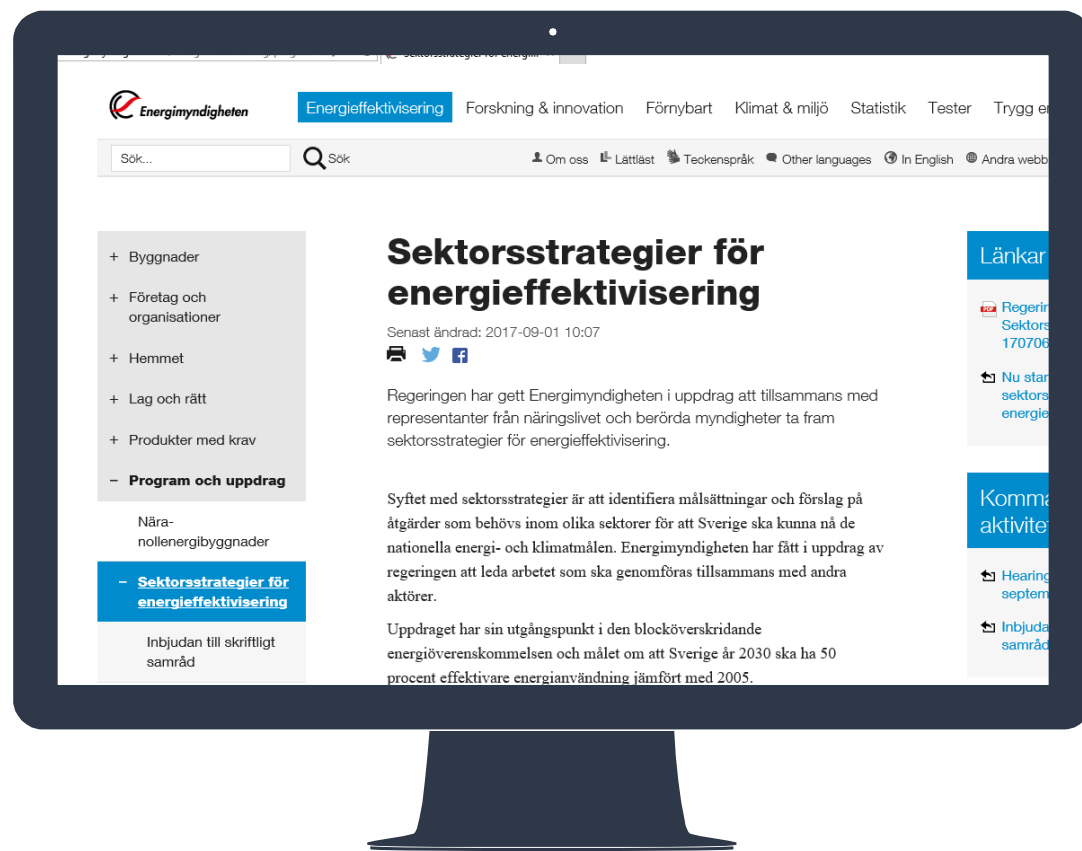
Sektorsstrategier för energi...

Energimyndigheten

Energieffektivisering Forskning & innovation Förnybart Klimat & miljö Statistik Tester Trygg e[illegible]

Sök... Sök

Om oss Lättläst Teckenspråk Other languages In English Andra webb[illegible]

+ Byggnader

+ Företag och organisationer

+ Hemmet

+ Lag och rätt

+ Produkter med krav

− Program och uppdrag

Nära-nollenergibyggnader

− Sektorsstrategier för energieffektivisering

Inbjudan till skriftligt samråd

Sektorsstrategier för energieffektivisering

Senast ändrad: 2017-09-01 10:07

Regeringen har gett Energimyndigheten i uppdrag att tillsammans med representanter från näringslivet och berörda myndigheter ta fram sektorsstrategier för energieffektivisering.

Syftet med sektorsstrategier är att identifiera målsättningar och förslag på åtgärder som behövs inom olika sektorer för att Sverige ska kunna nå de nationella energi- och klimatmålen. Energimyndigheten har fått i uppdrag av regeringen att leda arbetet som ska genomföras tillsammans med andra aktörer.

Uppdraget har sin utgångspunkt i den blocköverskridande energiöverenskommelsen och målet om att Sverige år 2030 ska ha 50 procent effektivare energianvändning jämfört med 2005.

Länkar

Regerin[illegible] Sektors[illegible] 170706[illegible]

Nu star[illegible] sektors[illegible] energie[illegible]

Komma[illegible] aktivitet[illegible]

Hearing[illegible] septem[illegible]

Inbjuda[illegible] samråd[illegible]